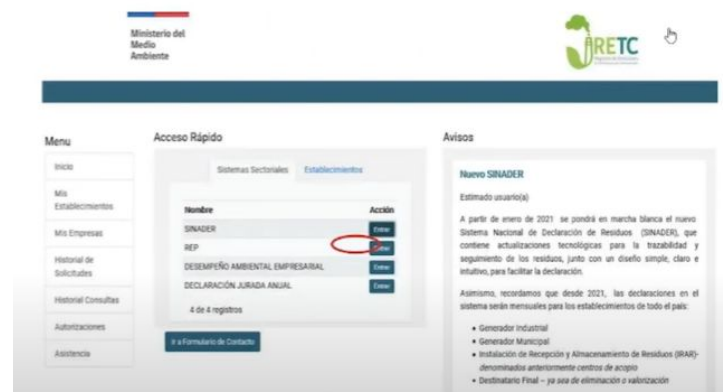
Ministerio del Medio Ambiente

RETC

Menu

Inicio

Mis Establecimientos

Mis Empresas

Historial de Solicitudes

Historial Consultas

Autorizaciones

Asistencia

Acceso Rápido

Sistemas Sectoriales | Establecimientos

| Nombre | Acción |
|---|---|
| SINADER | Entrar |
| REP | Entrar |
| DESEMPEÑO AMBIENTAL EMPRESARIAL | Entrar |
| DECLARACIÓN JURADA ANUAL | Entrar |

4 de 4 registros

Ir a Formulario de Contacto

Avisos

Nuevo SINADER

Estimado usuario(a)

A partir de enero de 2021 se pondrá en marcha blanca el nuevo Sistema Nacional de Declaración de Residuos (SINADER), que contiene actualizaciones tecnológicas para la trazabilidad y seguimiento de los residuos, junto con un diseño simple, claro e intuitivo, para facilitar la declaración.

Asimismo, recordamos que desde 2021, las declaraciones en el sistema serán mensuales para los establecimientos de todo el país:

• Generador Industrial
• Generador Municipal
• Instalación de Recepción y Almacenamiento de Residuos (IRAR)- denominados anteriormente centros de acopio
• Destinatario Final – ya sea de eliminación o valorización